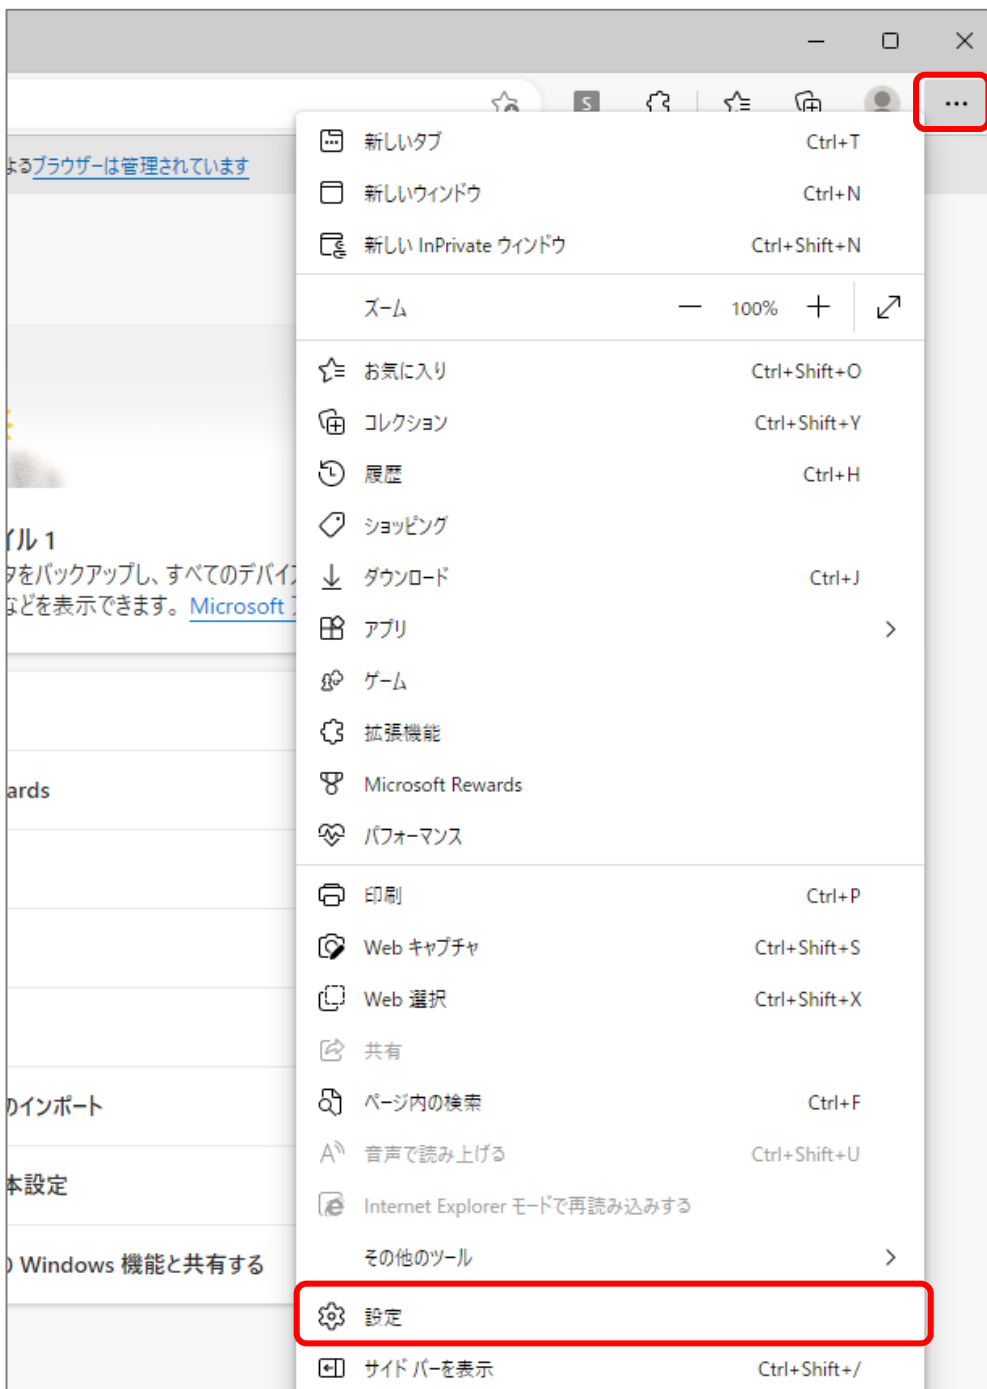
よるブラウザーは管理されています

イル 1
タをバックアップし、すべてのデバイ
などを表示できます。Microsoft

ards

のインポート

本設定

Windows 機能と共有する

新しいタブ Ctrl+T
新しいウィンドウ Ctrl+N
新しい InPrivate ウィンドウ Ctrl+Shift+N
ズーム — 100% +
お気に入り Ctrl+Shift+O
コレクション Ctrl+Shift+Y
履歴 Ctrl+H
ショッピング
ダウンロード Ctrl+J
アプリ
ゲーム
拡張機能
Microsoft Rewards
パフォーマンス
印刷 Ctrl+P
Web キャプチャ Ctrl+Shift+S
Web 選択 Ctrl+Shift+X
共有
ページ内の検索 Ctrl+F
音声で読み上げる Ctrl+Shift+U
Internet Explorer モードで再読み込みする
その他のツール
設定
サイド バーを表示 Ctrl+Shift+/